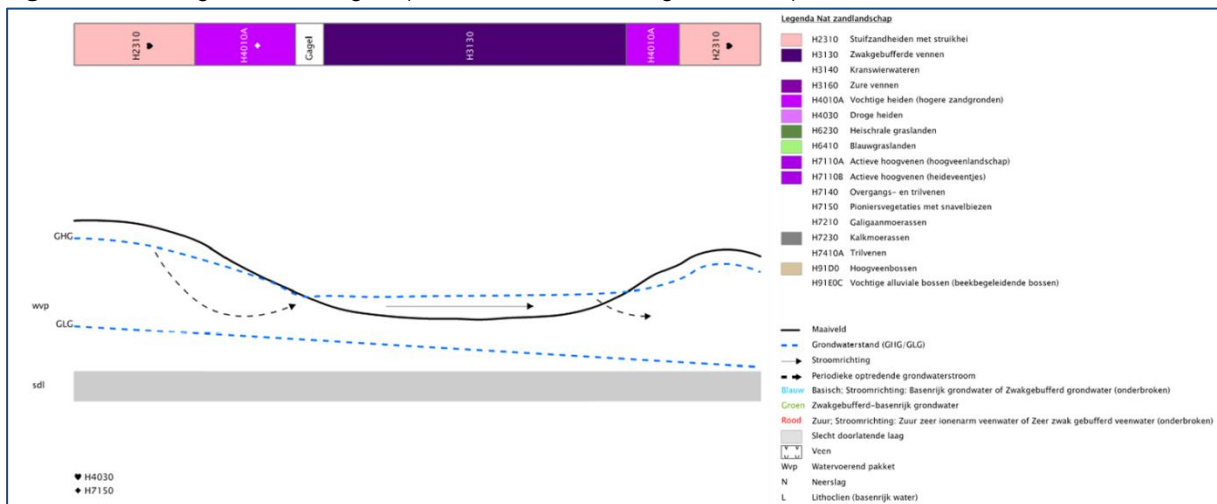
H2310 ♥
H4010A ♦
Gagel
H3130
H4010A
H2310 ♥

GHG
wvp
GLG
sdl

♥ H4030
♦ H7150

Legenda Nat zandlandschap

H2310 Stuifzandheiden met struikhei
H3130 Zwakgebufferde vennen
H3140 Kranswierwateren
H3160 Zure vennen
H4010A Vochtige heiden (hogere zandgronden)
H4030 Droge heiden
H6230 Heischrale graslanden
H6410 Blauwgraslanden
H7110A Actieve hoogvenen (hoogveenlandschap)
H7110B Actieve hoogvenen (heideveentjes)
H7140 Overgangs- en trilvenen
H7150 Pioniersvegetaties met snavelbiezen
H7210 Galigaanmoerassen
H7230 Kalkmoerassen
H7410A Trilvenen
H91D0 Hoogveenbossen
H91E0C Vochtige alluviale bossen (beekbegeleidende bossen)

Maaiveld
Grondwaterstand (GHG/GLG)
Stroomrichting
Periodieke optredende grondwaterstroom
Blauw Basisch; Stroomrichting: Basenrijk grondwater of Zwakgebufferd grondwater (onderbroken)
Groen Zwakgebufferd-basenrijk grondwater
Rood Zuur; Stroomrichting: Zuur zeer ionenarm veenwater of Zeer zwak gebufferd veenwater (onderbroken)
Slecht doorlatende laag
Veen
Wvp Watervoerend pakket
N Neerslag
L Lithoclien (basenrijk water)